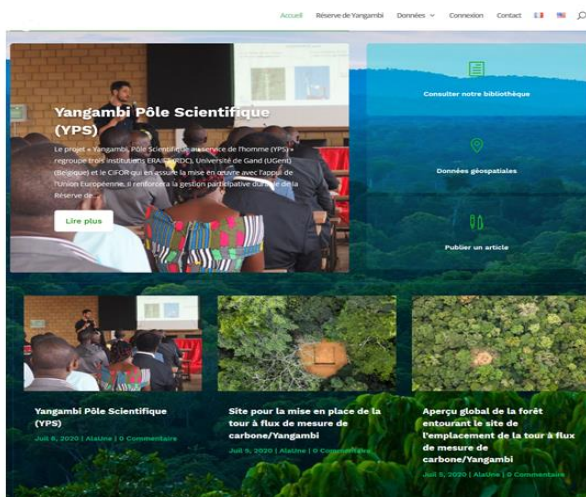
Accueil Réserve de Yangambi Données Connexion Contact

Yangambi Pôle Scientifique (YPS)

Le projet « Yangambi, Pôle Scientifique au service de l'homme (YPS) » regroupe trois institutions ERAIFT (RDC), Université de Gand (UGent) (Belgique) et le CIFOR qui en assure la mise en œuvre avec l'appui de l'Union Européenne. Il renforcera la gestion participative durable de la Réserve de ...

Lire plus

Consulter notre bibliothèque

Données géospatiales

Publier un article

Yangambi Pôle Scientifique (YPS)

Juil 6, 2020 | Alaine | 0 Commentaire

Site pour la mise en place de la tour à flux de mesure de carbone/Yangambi

Juil 5, 2020 | Alaine | 0 Commentaire

Aperçu global de la forêt entourant le site de l'emplacement de la tour à flux de mesure de carbone/Yangambi

Juil 5, 2020 | Alaine | 0 Commentaire